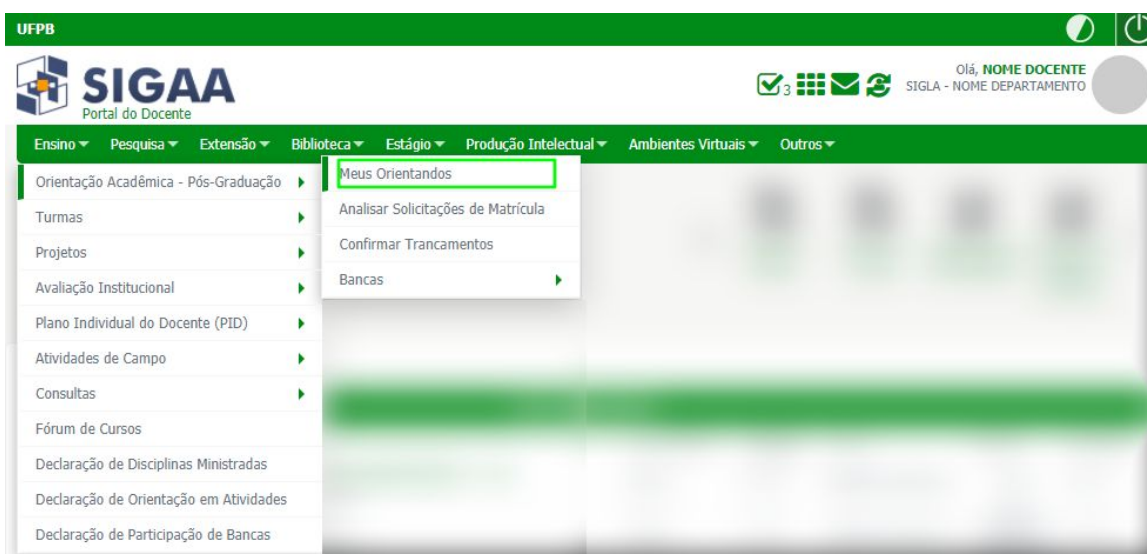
UFPB

SIGAA
Portal do Docente

3

Olá, NOME DOCENTE
SIGLA - NOME DEPARTAMENTO

Ensino ▾ Pesquisa ▾ Extensão ▾ Biblioteca ▾ Estágio ▾ Produção Intelectual ▾ Ambientes Virtuais ▾ Outros ▾

Orientação Acadêmica - Pós-Graduação
Turmas
Projetos
Avaliação Institucional
Plano Individual do Docente (PID)
Atividades de Campo
Consultas
Fórum de Cursos
Declaração de Disciplinas Ministradas
Declaração de Orientação em Atividades
Declaração de Participação de Bancas

Meus Orientandos
Analisar Solicitações de Matrícula
Confirmar Trancamentos
Bancas